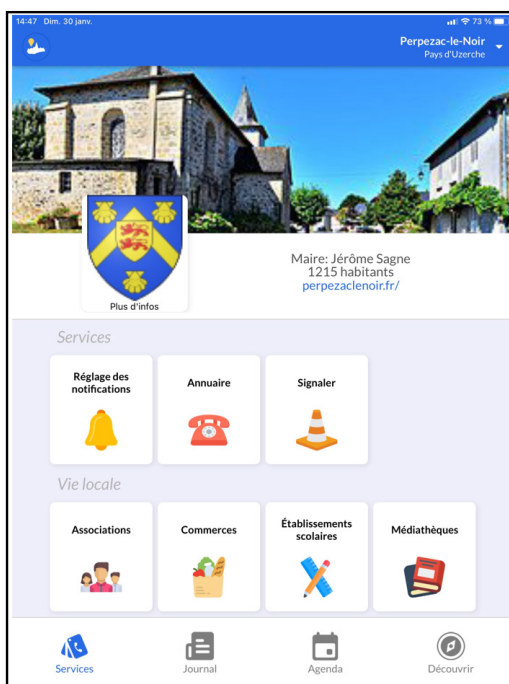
14:47 Dim. 30 janv.

73 %

Perpezac-le-Noir
Pays d'Uzerche

Plus d'infos

Maire: Jérôme Sagne
1215 habitants
perpezaclenoir.fr/

Services

Réglage des notifications

Annuaire

Signaler

Vie locale

Associations

Commerces

Établissements scolaires

Médiathèques

Services

Journal

Agenda

Découvrir